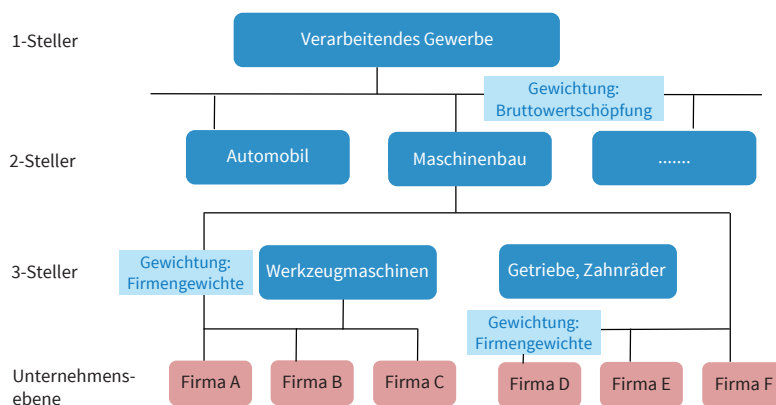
1-Steller

Verarbeitendes Gewerbe

Gewichtung: Bruttowertschöpfung

2-Steller

Automobil

Maschinenbau

.......

3-Steller

Gewichtung: Firmengewichte

Werkzeugmaschinen

Getriebe, Zahnräder

Gewichtung: Firmengewichte

Unternehmensebene

Firma A

Firma B

Firma C

Firma D

Firma E

Firma F